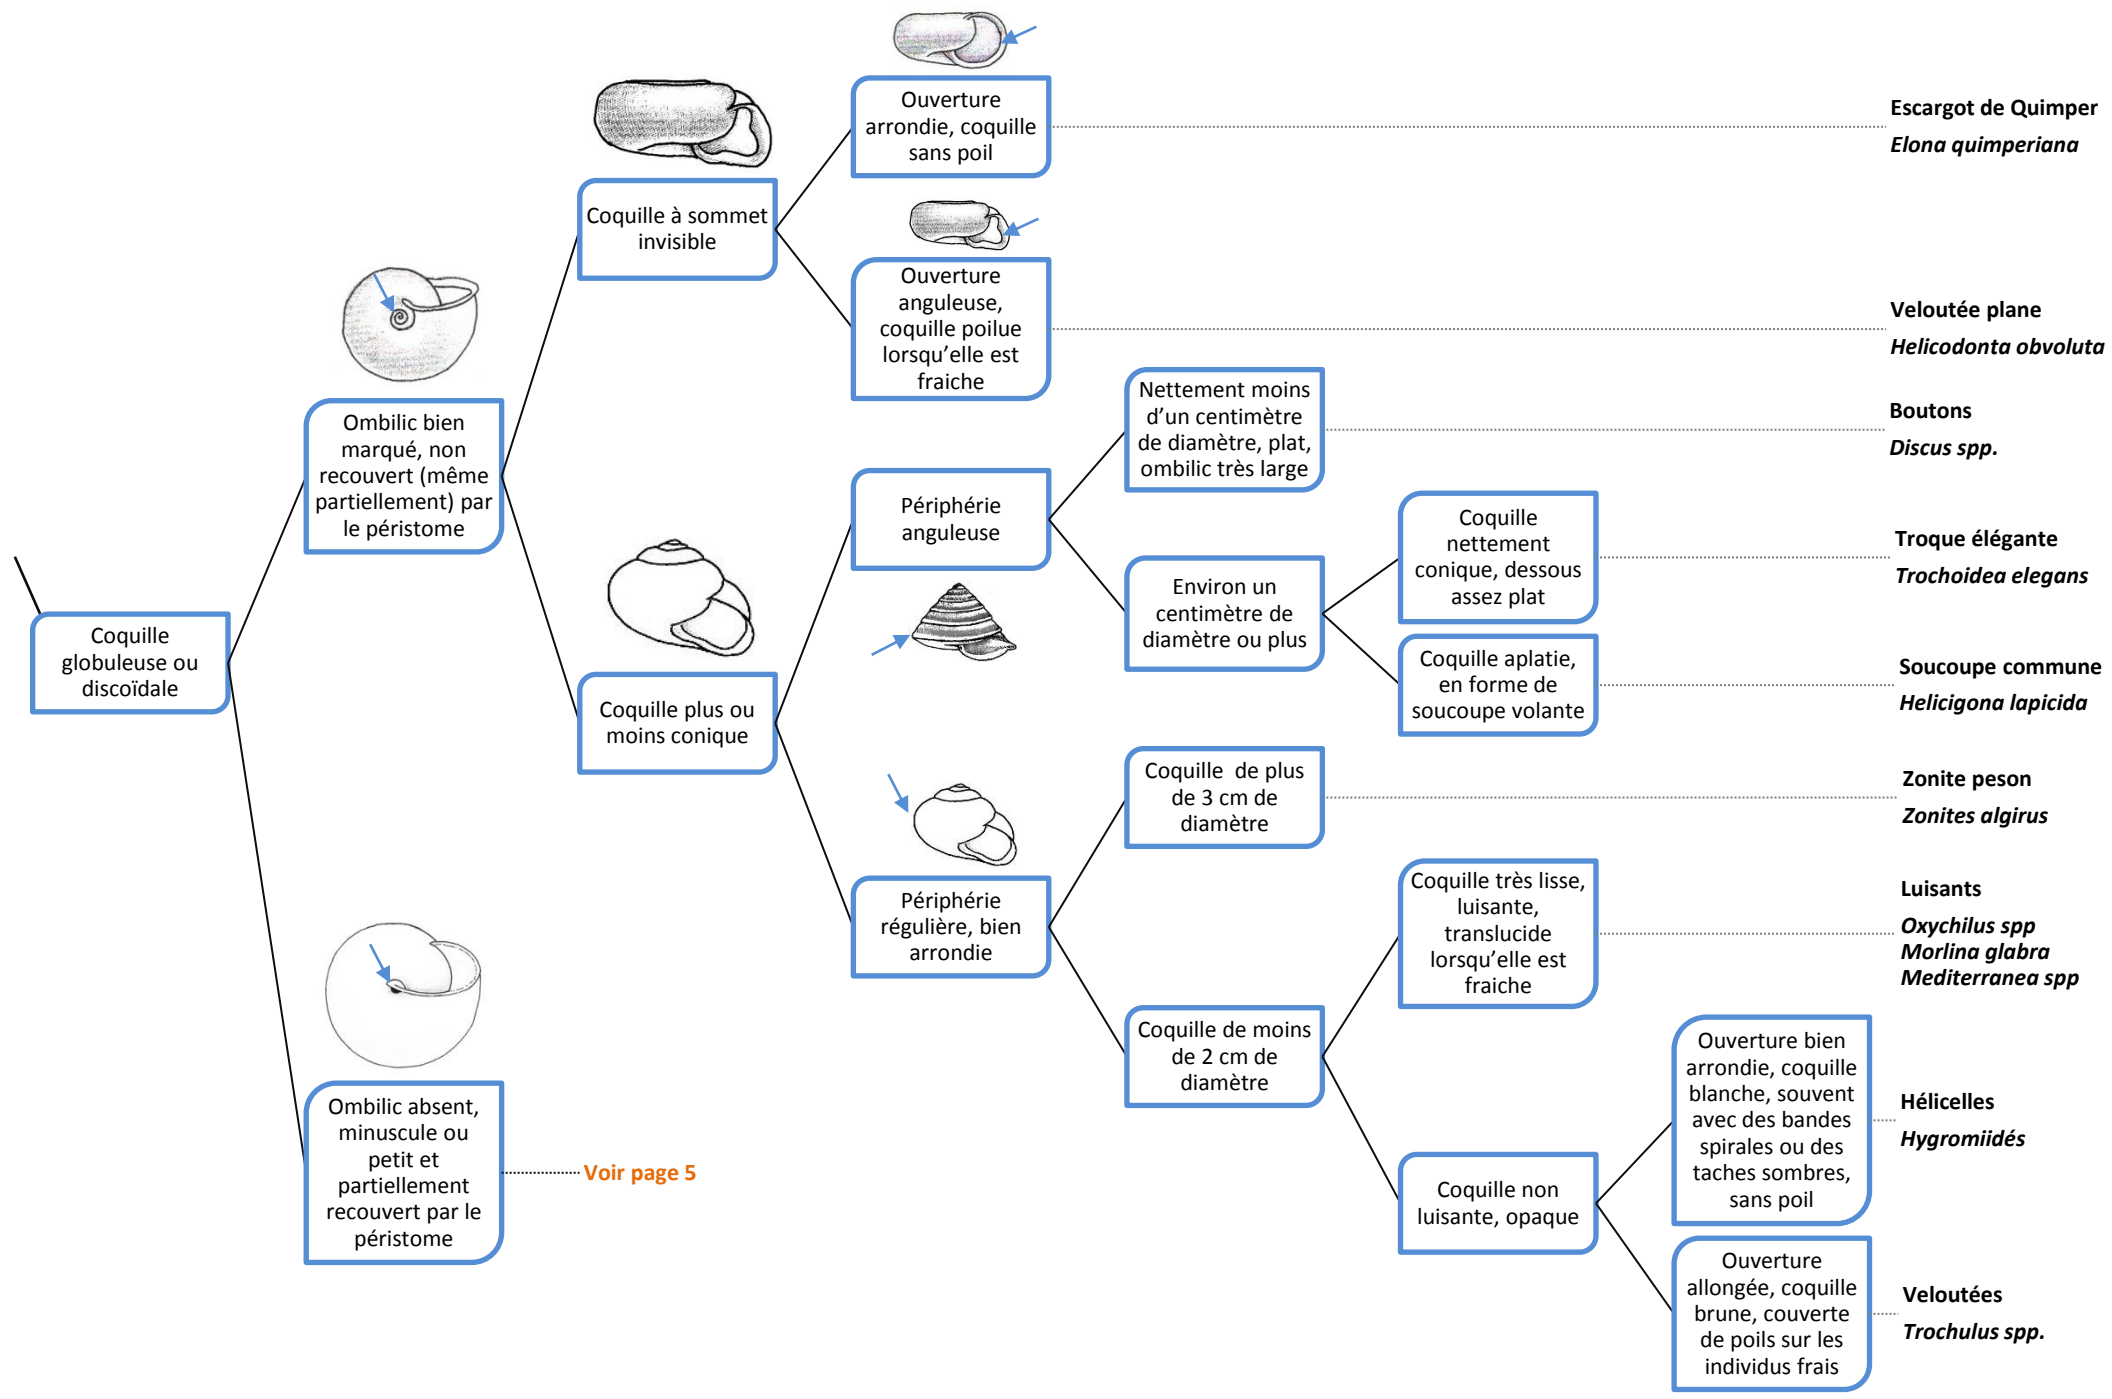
Coquille globuleuse ou discoïdale

Ombilic bien marqué, non recouvert (même partiellement) par le péristome

Coquille à sommet invisible

Ouverture arrondie, coquille sans poil

Escargot de Quimper
Elona quimperiana

Ouverture anguleuse, coquille poilue lorsqu'elle est fraiche

Veloutée plane
Helicodonta obvoluta

Coquille plus ou moins conique

Périphérie anguleuse

Nettement moins d'un centimètre de diamètre, plat, ombilic très large

Boutons
Discus spp.

Environ un centimètre de diamètre ou plus

Coquille nettement conique, dessous assez plat

Troque élégante
Trochoidea elegans

Coquille aplatie, en forme de soucoupe volante

Soucoupe commune
Helicigona lapicida

Périphérie régulière, bien arrondie

Coquille de plus de 3 cm de diamètre

Zonite peson
Zonites algirus

Coquille de moins de 2 cm de diamètre

Coquille très lisse, luisante, translucide lorsqu'elle est fraiche

Luisants
Oxychilus spp
Morlina glabra
Mediterranea spp

Coquille non luisante, opaque

Ouverture bien arrondie, coquille blanche, souvent avec des bandes spirales ou des taches sombres, sans poil

Hélicelles
Hygromiidés

Ouverture allongée, coquille brune, couverte de poils sur les individus frais

Veloutées
Trochulus spp.

Ombilic absent, minuscule ou petit et partiellement recouvert par le péristome

Voir page 5